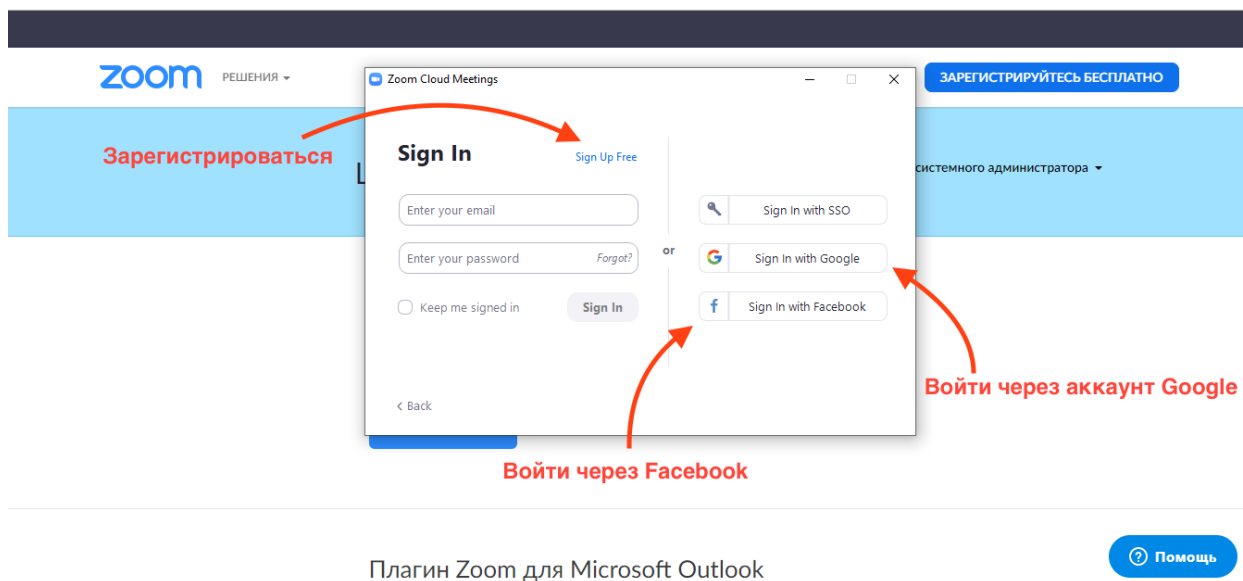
zoom РЕШЕНИЯ

Zoom Cloud Meetings

ЗАРЕГИСТРИРУЙТЕСЬ БЕСПЛАТНО

Зарегистрироваться

Sign In

Sign Up Free

L

системного администратора

Enter your email

Enter your password

Forgot?

Keep me signed in

Sign In

or

Sign In with SSO

Sign In with Google

Sign In with Facebook

< Back

Войти через аккаунт Google

Войти через Facebook

Плагин Zoom для Microsoft Outlook

Помощь